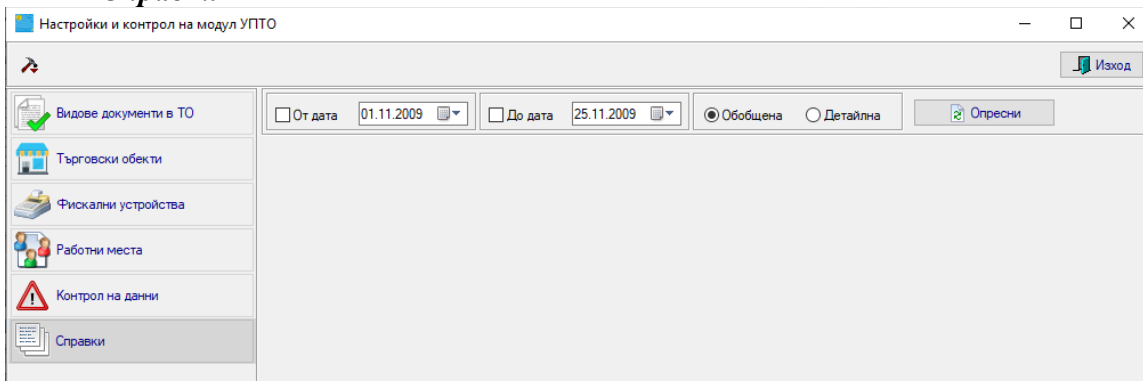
Настройки и контрол на модул УПТО

Изход

Видове документи в ТО

Търговски обекти

Фискални устройства

Работни места

Контрол на данни

Справки

От дата 01.11.2009

До дата 25.11.2009

Обобщена

Детайлна

Опресни